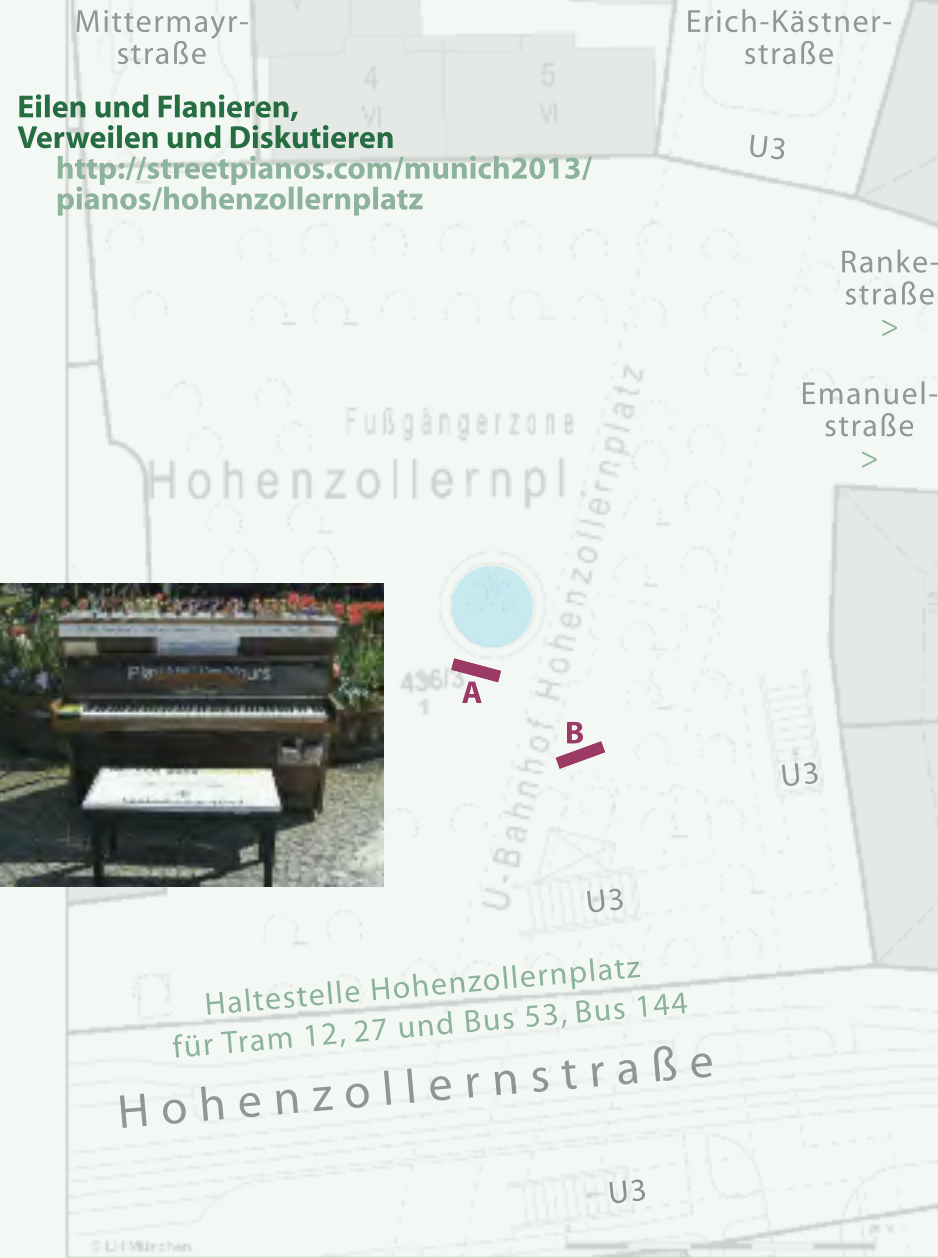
Mittermayrstraße

Erich-Kästnerstraße

4
VI

5
VI

Eilen und Flanieren,
Verweilen und Diskutieren
http://streetpianos.com/munich2013/pianos/hohenzollernplatz

U3

Rankestraße
>

Emanuelstraße
>

Fußgängerzone

Hohenzollernpl

U-Bahnhof Hohenzollernplatz

Play Me I'm Yours

436/3
1

A

B

U3

U3

Haltestelle Hohenzollernplatz
für Tram 12, 27 und Bus 53, Bus 144

Hohenzollernstraße

U3

© LH München